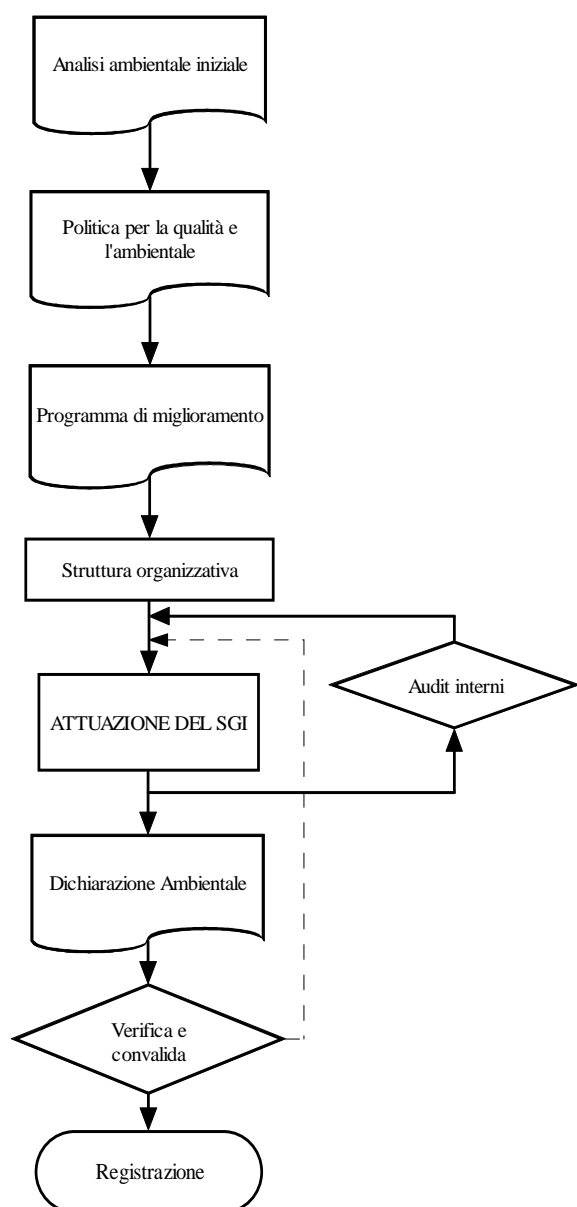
Analisi ambientale iniziale

Politica per la qualità e l'ambientale

Programma di miglioramento

Struttura organizzativa

ATTUAZIONE DEL SGI

Audit interni

Dichiarazione Ambientale

Verifica e convalida

Registrazione